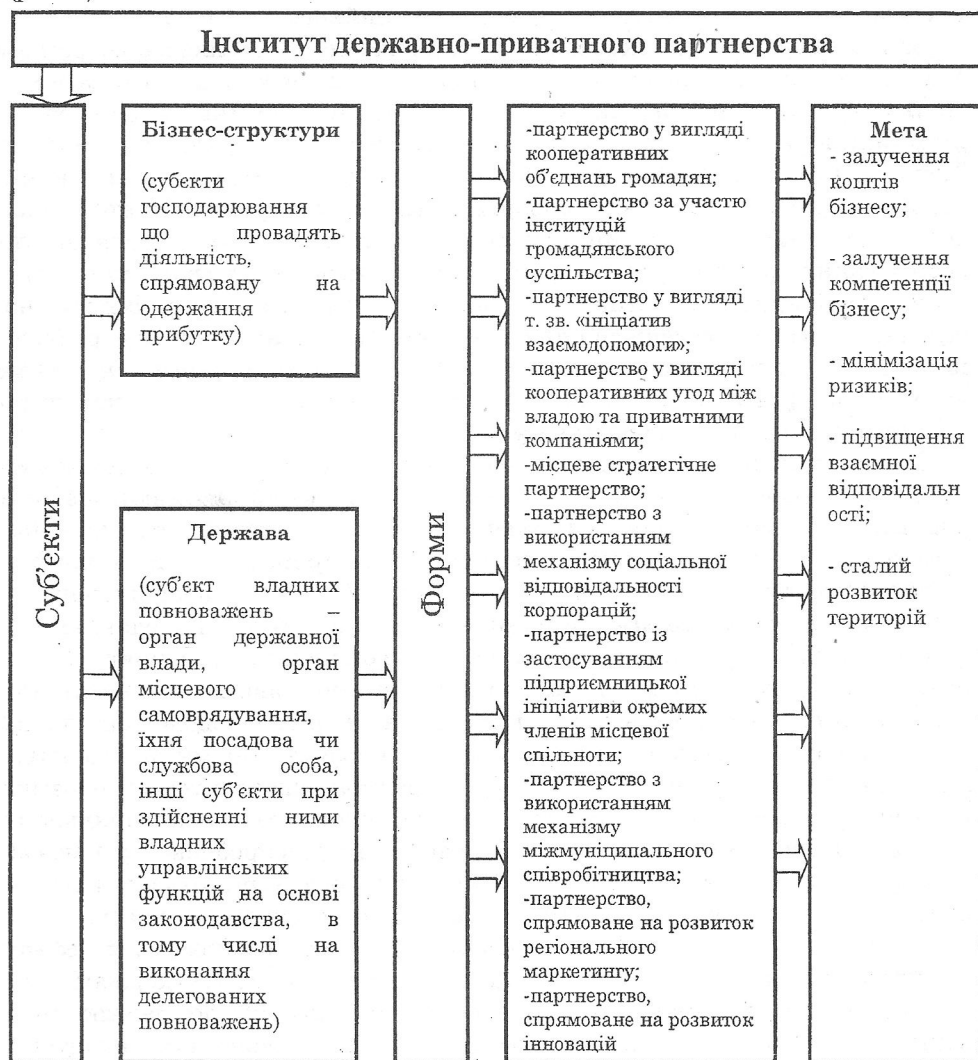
Інститут державно-приватного партнерства

Суб'єкти

Бізнес-структури

(субєкти господарювання що провадять діяльність, спрямовану на одержання прибутку)

Держава

(суб'єкт владних повноважень – орган державної влади, орган місцевого самоврядування, їхня посадова чи службова особа, інші суб'єкти при здійсненні ними владних управлінських функцій на основі законодавства, в тому числі на виконання делегованих повноважень)

Форми

-партнерство у вигляді кооперативних об'єднань громадян;
-партнерство за участю інституцій громадянського суспільства;
-партнерство у вигляді т. зв. «ініціатив взаємодопомоги»;
-партнерство у вигляді кооперативних угод між владою та приватними компаніями;
-місцеве стратегічне партнерство;
-партнерство з використанням механізму соціальної відповідальності корпорацій;
-партнерство із застосуванням підприємницької ініціативи окремих членів місцевої спільноти;
-партнерство з використанням механізму міжмуніципального співробітництва;
-партнерство, спрямоване на розвиток регіонального маркетингу;
-партнерство, спрямоване на розвиток інновацій

Мета
- залучення коштів бізнесу;

- залучення компетенції бізнесу;

- мінімізація ризиків;

- підвищення взаємної відповідальності;

- сталий розвиток територій